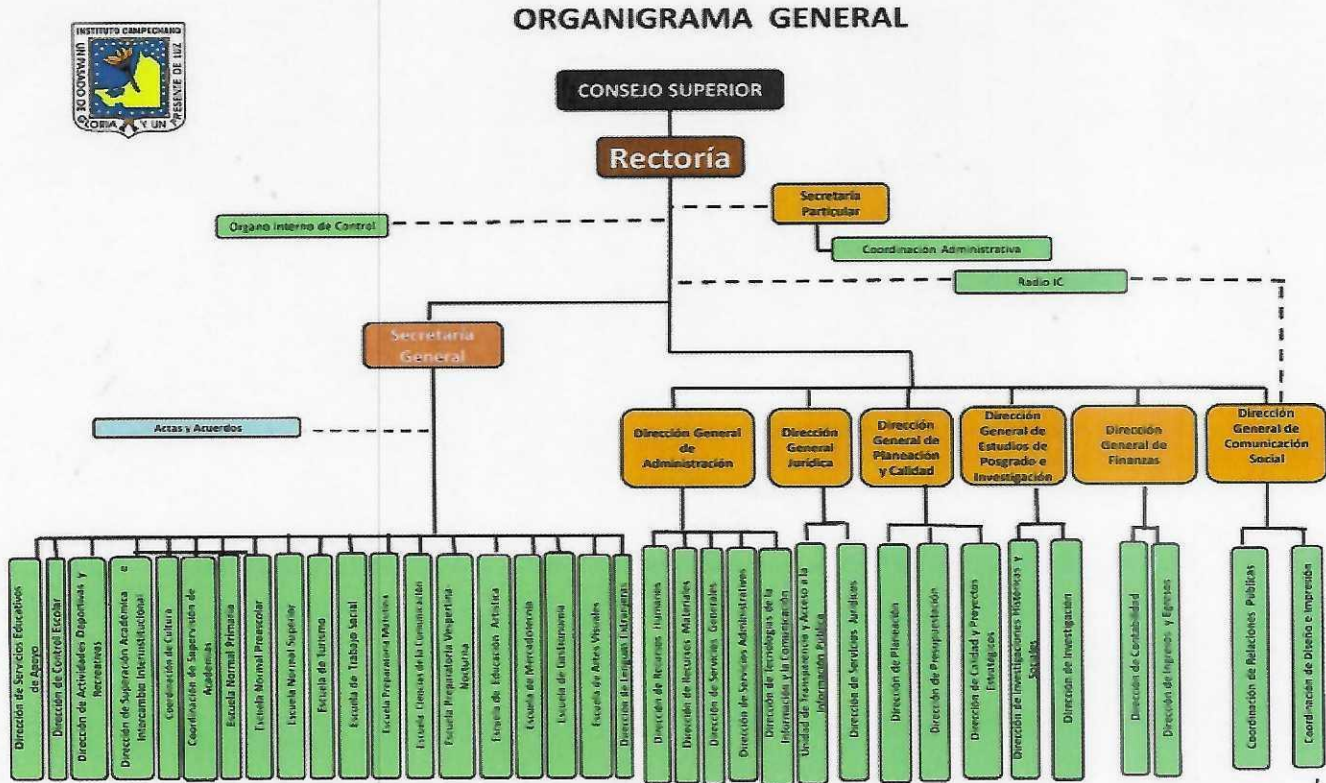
ORGANIGRAMA GENERAL

INSTITUTO CAMPECHANO
UN RASGO DE GLORIA Y UN PRESENTE DE LUZ

CONSEJO SUPERIOR

Rectoría

Secretaría Particular

Organo Interno de Control

Coordinación Administrativa

Radio IC

Secretaría General

Actas y Acuerdos

Dirección General de Administración

Dirección General Jurídica

Dirección General de Planeación y Calidad

Dirección General de Estudios de Posgrado e Investigación

Dirección General de Finanzas

Dirección General de Comunicación Social

Dirección de Servicios Educativos de Apoyo

Dirección de Control Escolar

Dirección de Actividades Deportivas y Recreativas

Dirección de Superación Académica e Intercambio Interinstitucional

Coordinación de Cultura

Coordinación de Supervisión de Academias

Escuela Normal Primaria

Escuela Normal Preescolar

Escuela Normal Superior

Escuela de Turismo

Escuela de Trabajo Social

Escuela Preparatoria Matutina

Escuela Ciencias de la Comunicación

Escuela Preparatoria Vespertina Nocturna

Escuela de Educación Artística

Escuela de Mercadotecnia

Escuela de Gastronomía

Escuela de Artes Visuales

Dirección de Lenguas Extranjeras

Dirección de Recursos Humanos

Dirección de Recursos Materiales

Dirección de Servicios Generales

Dirección de Servicios Administrativos

Dirección de Tecnologías de la Información y la Comunicación

Unidad de Transparencia y Acceso a la Información Pública

Dirección de Servicios Jurídicos

Dirección de Planeación

Dirección de Presupuestación

Dirección de Calidad y Proyectos Estratégicos

Dirección de Investigaciones Históricas y Sociales

Dirección de Investigación

Dirección de Contabilidad

Dirección de Ingresos y Egresos

Coordinación de Relaciones Públicas

Coordinación de Diseño e Impresión